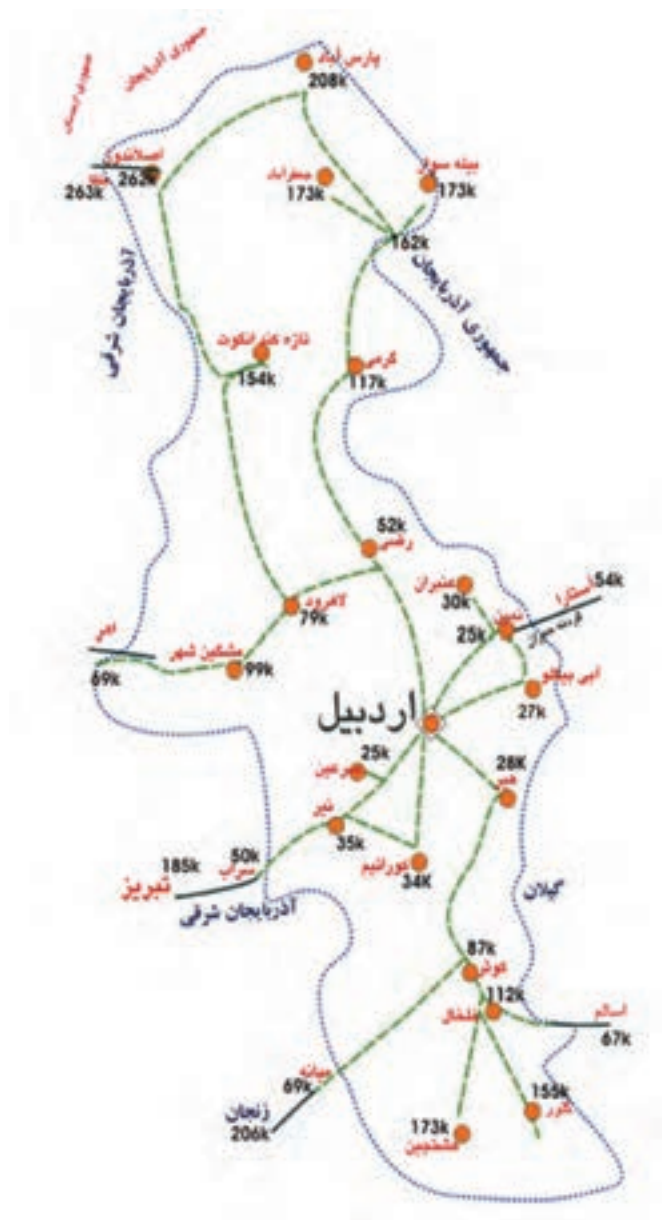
جمهوری ارمنستان
جمهوری آذربایجان
پارس آباد
208k
اصلاندوز
262k
263k
مغان
مشگین آباد
173k
بیله سوار
173k
162k
آذربایجان شرقی
جمهوری آذربایجان
تازه کند انگوت
154k
گرمی
117k
52k
رضی
لاهرود
79k
عنبران
30k
آستارا
54k
25k
نمین
مشگین شهر
99k
اهر
69k
ابی بیگلو
27k
اردبیل
25k
سرعین
28K
هیر
نیر
35k
185k
50k
سراب
تبریز
کورائیم
34K
آذربایجان شرقی
گیلان
87k
هشتجین
112k
خلخال
اسالم
67k
میانه
69k
زنجان
206k
173k
شاهرود
155k
کلور